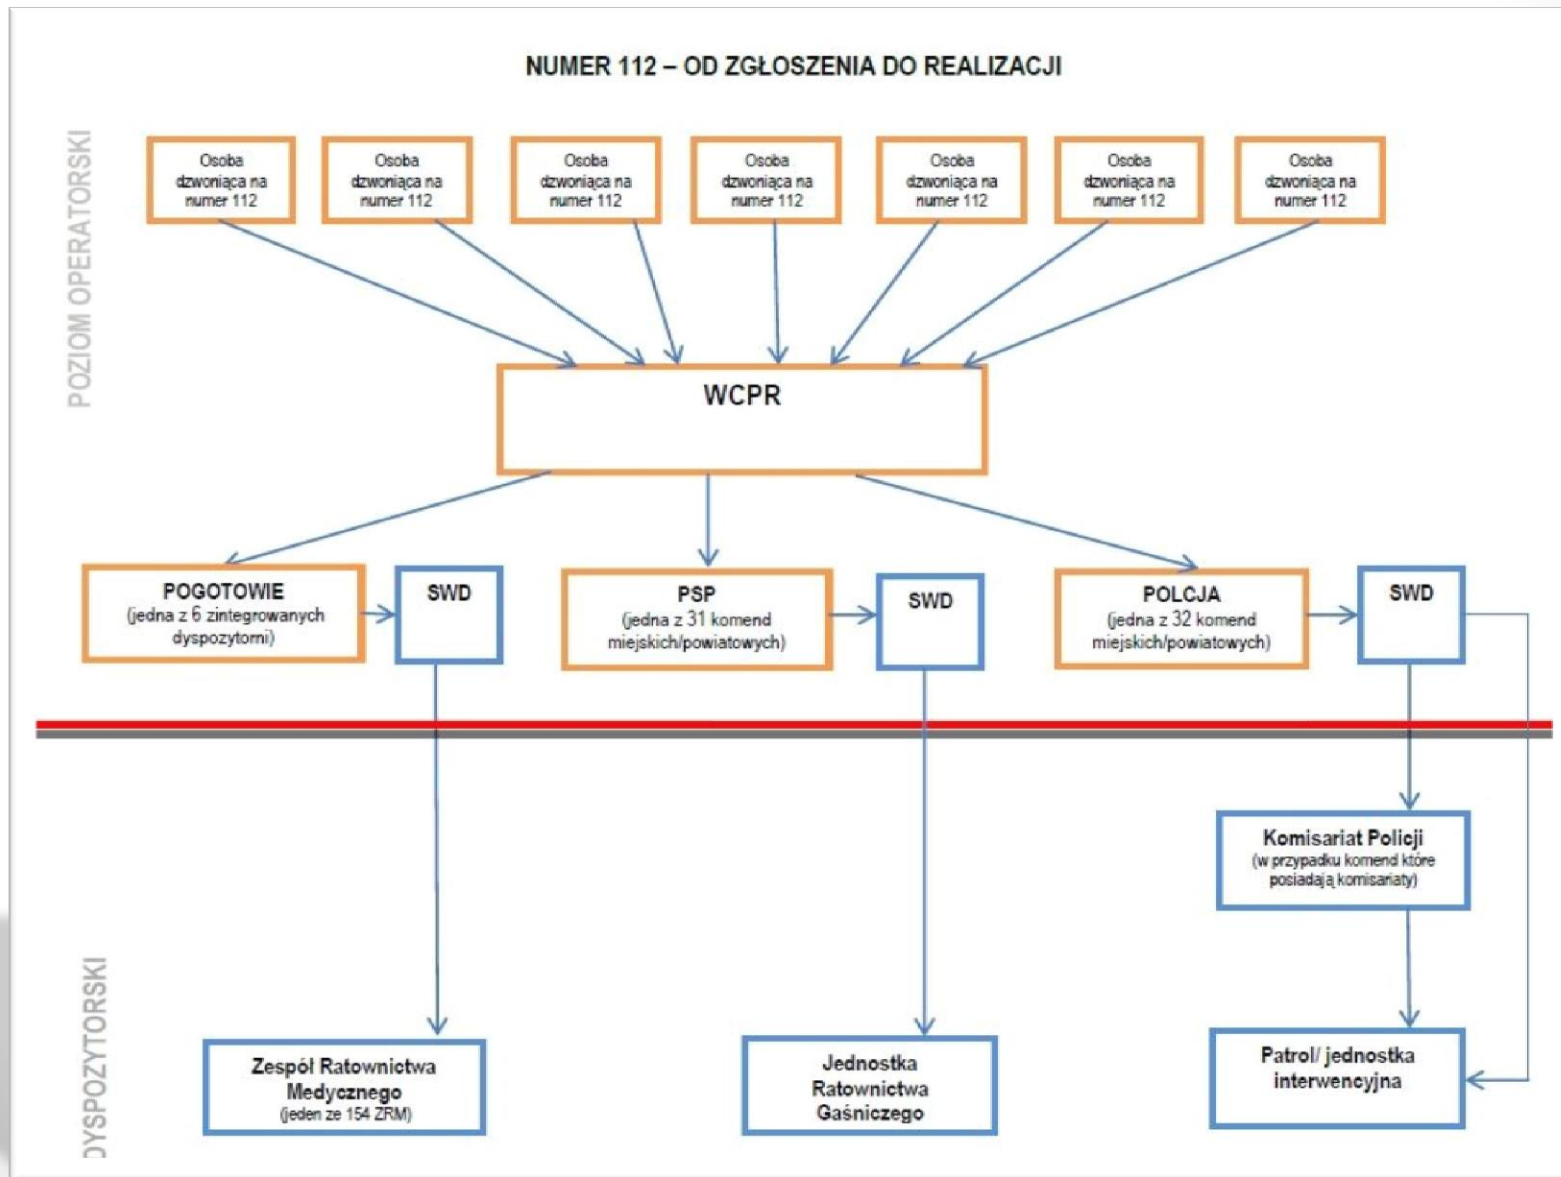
NUMER 112 – OD ZGŁOSZENIA DO REALIZACJI

POZIOM OPERATORSKI

Osoba dzwoniąca na numer 112

Osoba dzwoniąca na numer 112

Osoba dzwoniąca na numer 112

Osoba dzwoniąca na numer 112

Osoba dzwoniąca na numer 112

Osoba dzwoniąca na numer 112

Osoba dzwoniąca na numer 112

WCPR

POGOTOWIE (jedna z 6 zintegrowanych dyspozytorni)

SWD

PSP (jedna z 31 komend miejskich/powiatowych)

SWD

POLCJA (jedna z 32 komend miejskich/powiatowych)

SWD

Komisariat Policji (w przypadku komend które posiadają komisariaty)

DYSPOZYTORSKI

Zespół Ratownictwa Medycznego (jeden ze 154 ZRM)

Jednostka Ratownictwa Gaśniczego

Patrol/ jednostka interwencyjna